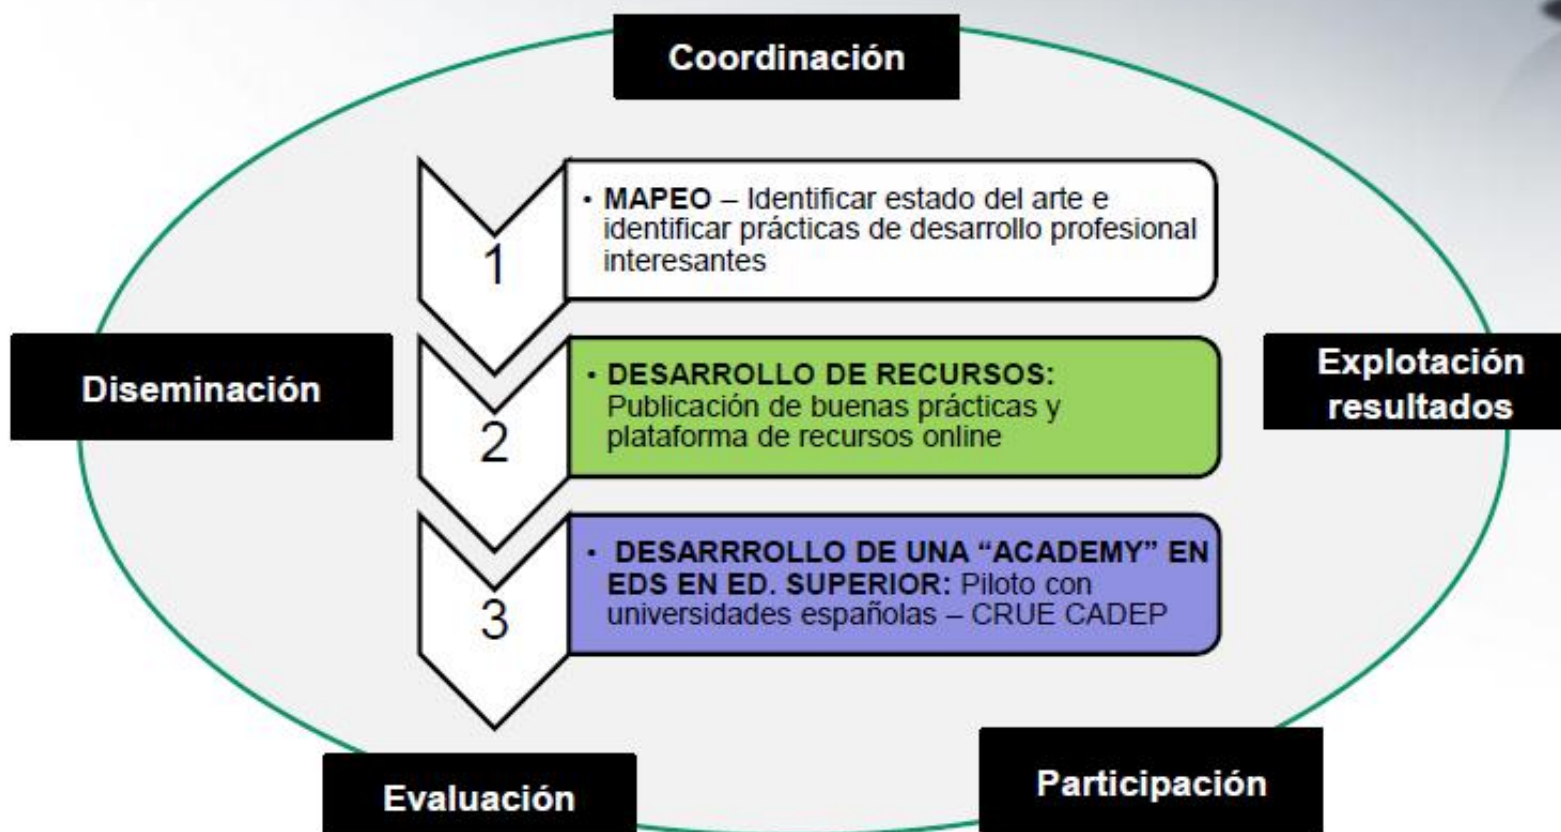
Coordinación

Diseminación

Explotación resultados

1

• MAPEO – Identificar estado del arte e identificar prácticas de desarrollo profesional interesantes

2

• DESARROLLO DE RECURSOS: Publicación de buenas prácticas y plataforma de recursos online

3

• DESARRROLLO DE UNA "ACADEMY" EN EDS EN ED. SUPERIOR: Piloto con universidades españolas – CRUE CADEP

Evaluación

Participación